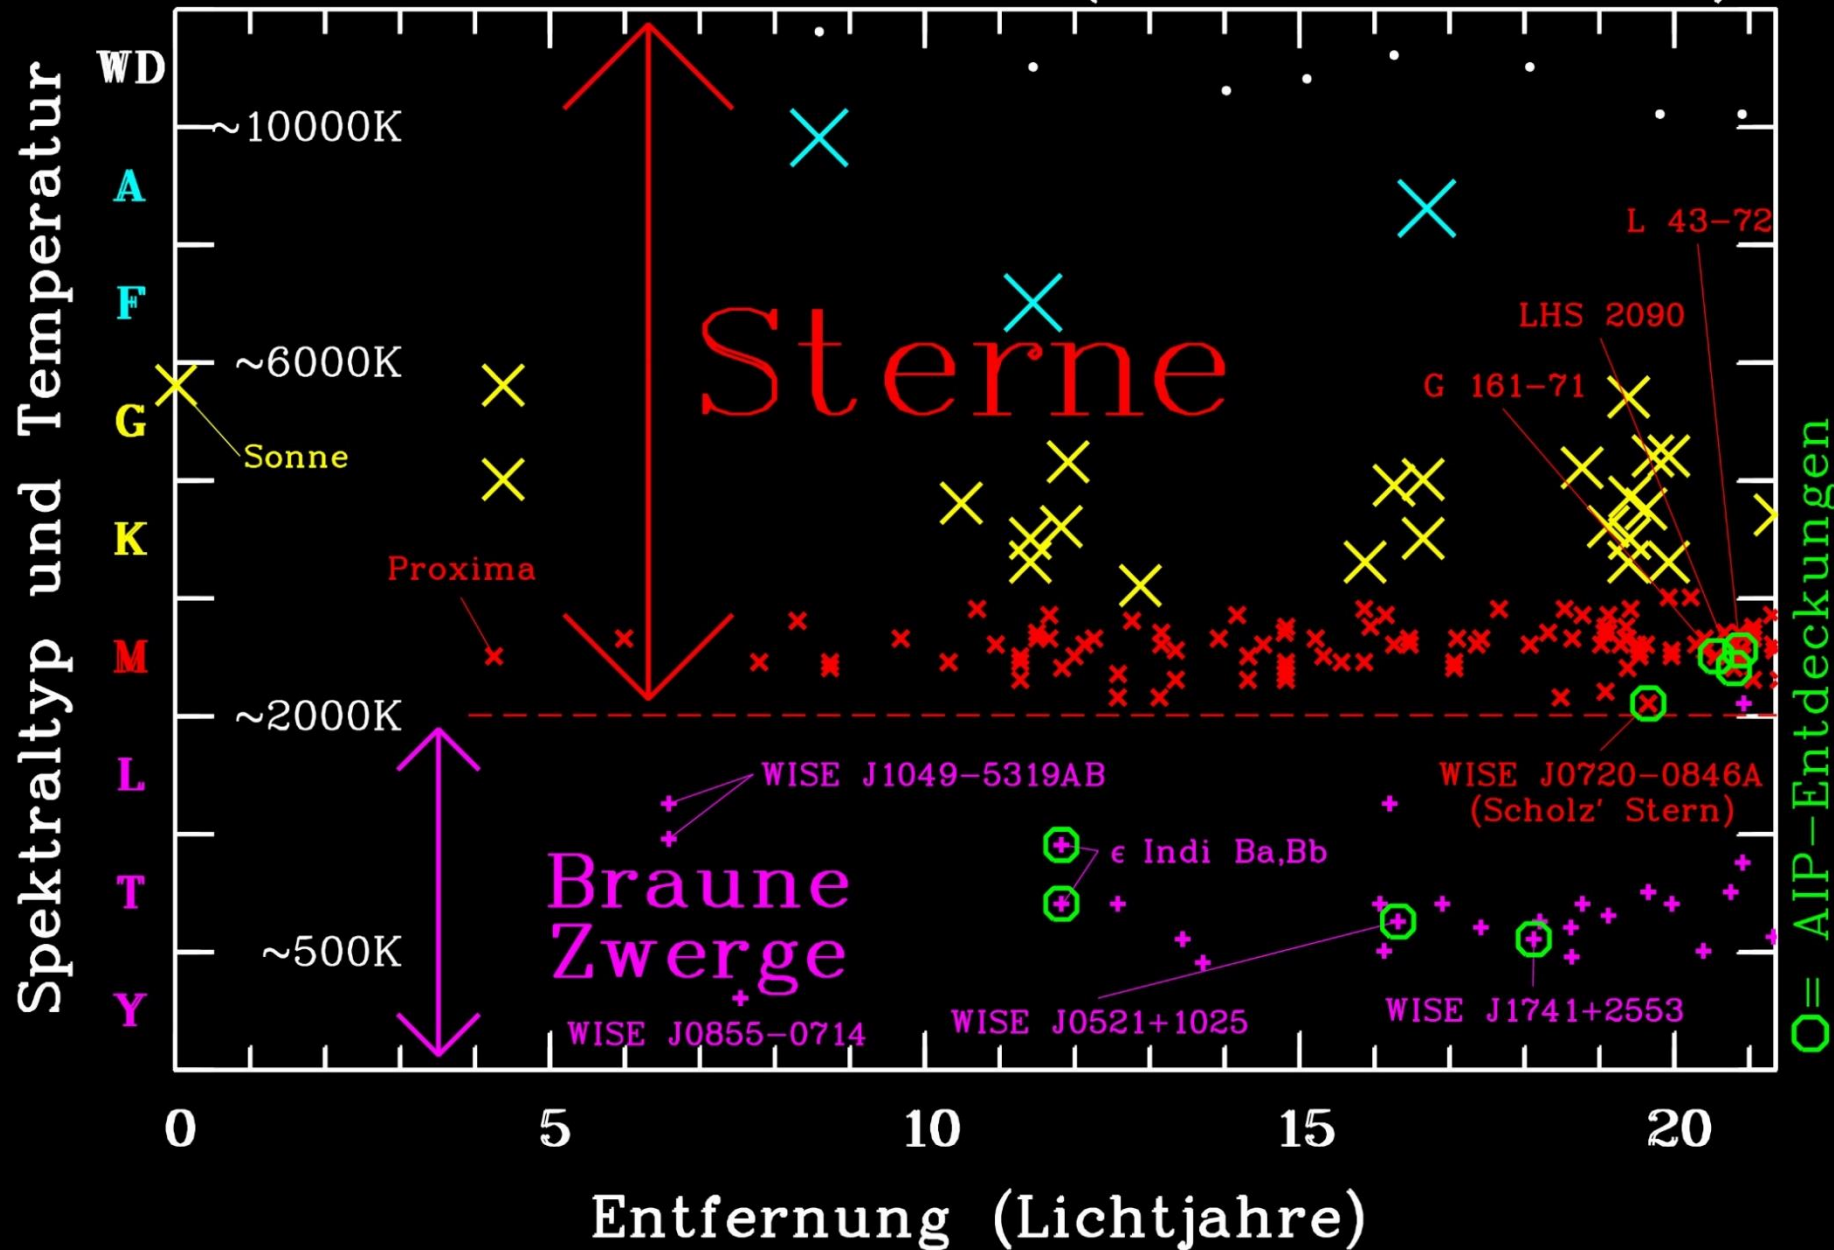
Spektraltyp und Temperatur

WD
~10000K
A
F
~6000K
G
K
M
~2000K
L
T
~500K
Y

Sterne

Sonne

Proxima

L 43-72
LHS 2090
G 161-71

Braune Zwerge

WISE J1049-5319AB
$\epsilon$ Indi Ba,Bb
WISE J0720-0846A (Scholz' Stern)
WISE J0855-0714
WISE J0521+1025
WISE J1741+2553

O= AIP-Entdeckungen

0
5
10
15
20

Entfernung (Lichtjahre)